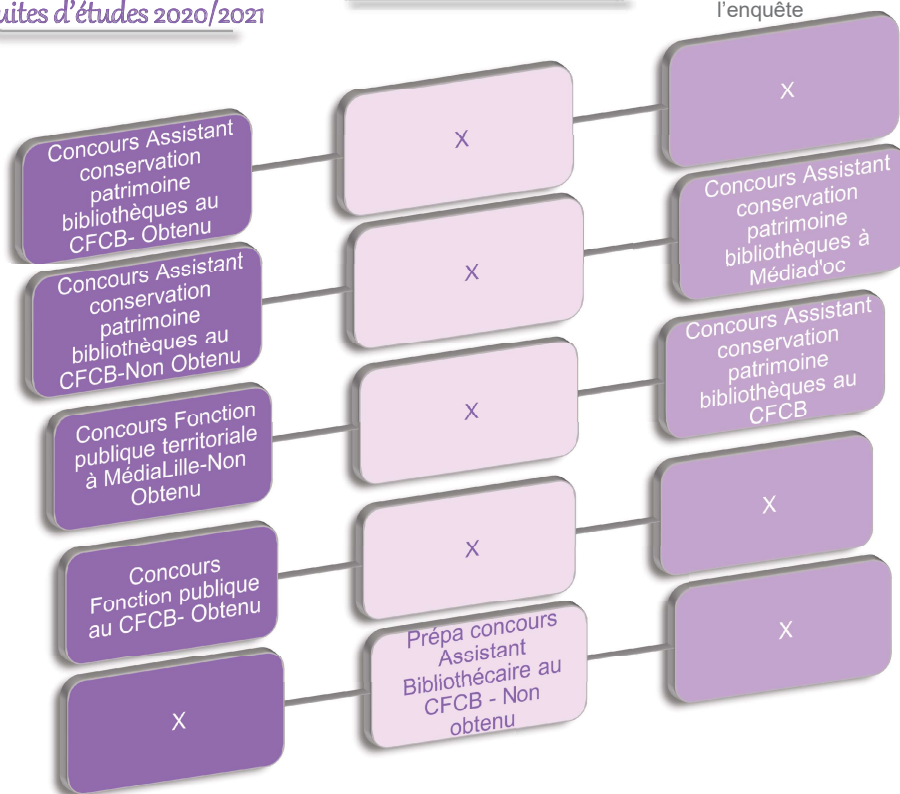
uites d'études 2020/2021

l'enquête

Concours Assistant conservation patrimoine bibliothèques au CFCB- Obtenu

X

X

Concours Assistant conservation patrimoine bibliothèques au CFCB-Non Obtenu

X

Concours Assistant conservation patrimoine bibliothèques à Médiad'oc

Concours Fonction publique territoriale à MédiaLille-Non Obtenu

X

Concours Assistant conservation patrimoine bibliothèques au CFCB

Concours Fonction publique au CFCB- Obtenu

X

X

X

Prépa concours Assistant Bibliothécaire au CFCB - Non obtenu

X